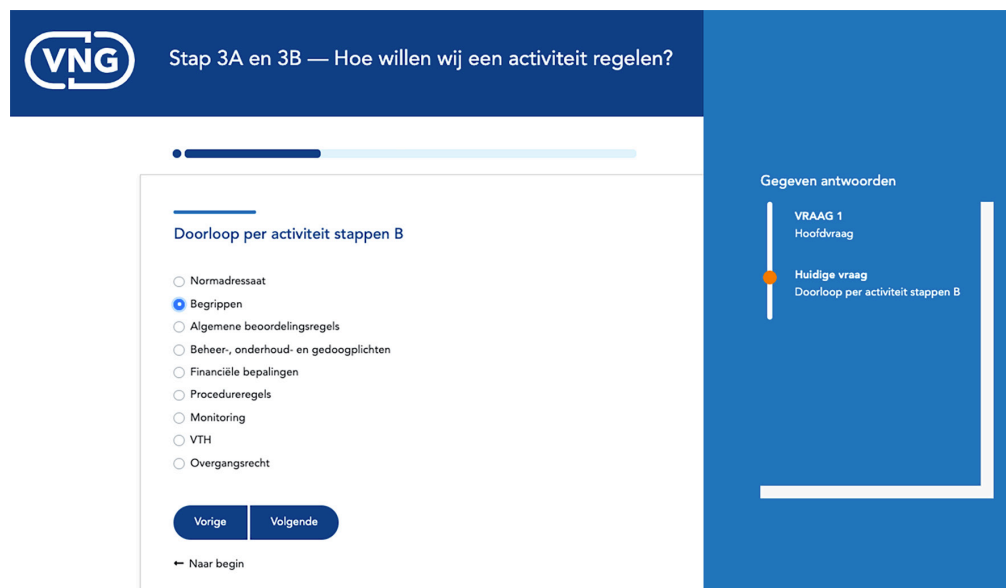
VNG

Stap 3A en 3B — Hoe willen wij een activiteit regelen?

Doorloop per activiteit stappen B

Normadressaat
Begrippen
Algemene beoordelingsregels
Beheer-, onderhoud- en gedoogplichten
Financiële bepalingen
Procedureregels
Monitoring
VTH
Overgangsrecht

Vorige
Volgende

← Naar begin

Gegeven antwoorden

VRAAG 1
Hoofdvraag

Huidige vraag
Doorloop per activiteit stappen B